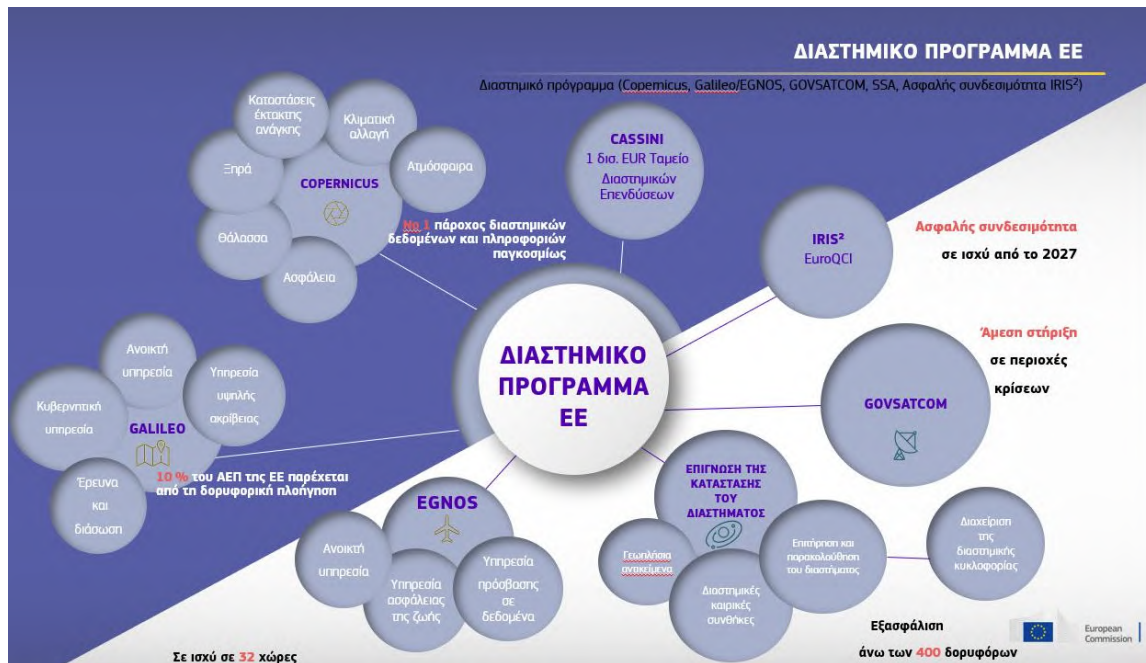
ΔΙΑΣΤΗΜΙΚΟ ΠΡΟΓΡΑΜΜΑ ΕΕ

Διαστημικό πρόγραμμα (Copernicus, Galileo/EGNOS, GOVSATCOM, SSA, Ασφαλής συνδεσιμότητα IRIS²)

Καταστάσεις έκτακτης ανάγκης

Κλιματική αλλαγή

Ξηρά

COPERNICUS

Ατμόσφαιρα

Θάλασσα

Ασφάλεια

Νο 1 πάροχος διαστημικών δεδομένων και πληροφοριών παγκοσμίως

CASSINI
1 δισ. EUR Ταμείο Διαστημικών Επενδύσεων

IRIS²
EuroQCI

Ασφαλής συνδεσιμότητα
σε ισχύ από το 2027

ΔΙΑΣΤΗΜΙΚΟ ΠΡΟΓΡΑΜΜΑ ΕΕ

Άμεση στήριξη
σε περιοχές
κρίσεων

GOVSATCOM

Ανοικτή υπηρεσία

Υπηρεσία υψηλής ακρίβειας

Κυβερνητική υπηρεσία

GALILEO

Έρευνα και διάσωση

10 % του ΑΕΠ της ΕΕ παρέχεται από τη δορυφορική πλοήγηση

EGNOS

Ανοικτή υπηρεσία

Υπηρεσία ασφάλειας της ζωής

Υπηρεσία πρόσβασης σε δεδομένα

ΕΠΙΓΝΩΣΗ ΤΗΣ ΚΑΤΑΣΤΑΣΗΣ ΤΟΥ ΔΙΑΣΤΗΜΑΤΟΣ

Γεωπλήσια αντικείμενα

Επιτήρηση και παρακολούθηση του διαστήματος

Διαχείριση της διαστημικής κυκλοφορίας

Διαστημικές καιρικές συνθήκες

Εξασφάλιση
άνω των 400 δορυφόρων

Σε ισχύ σε 32 χώρες

European Commission